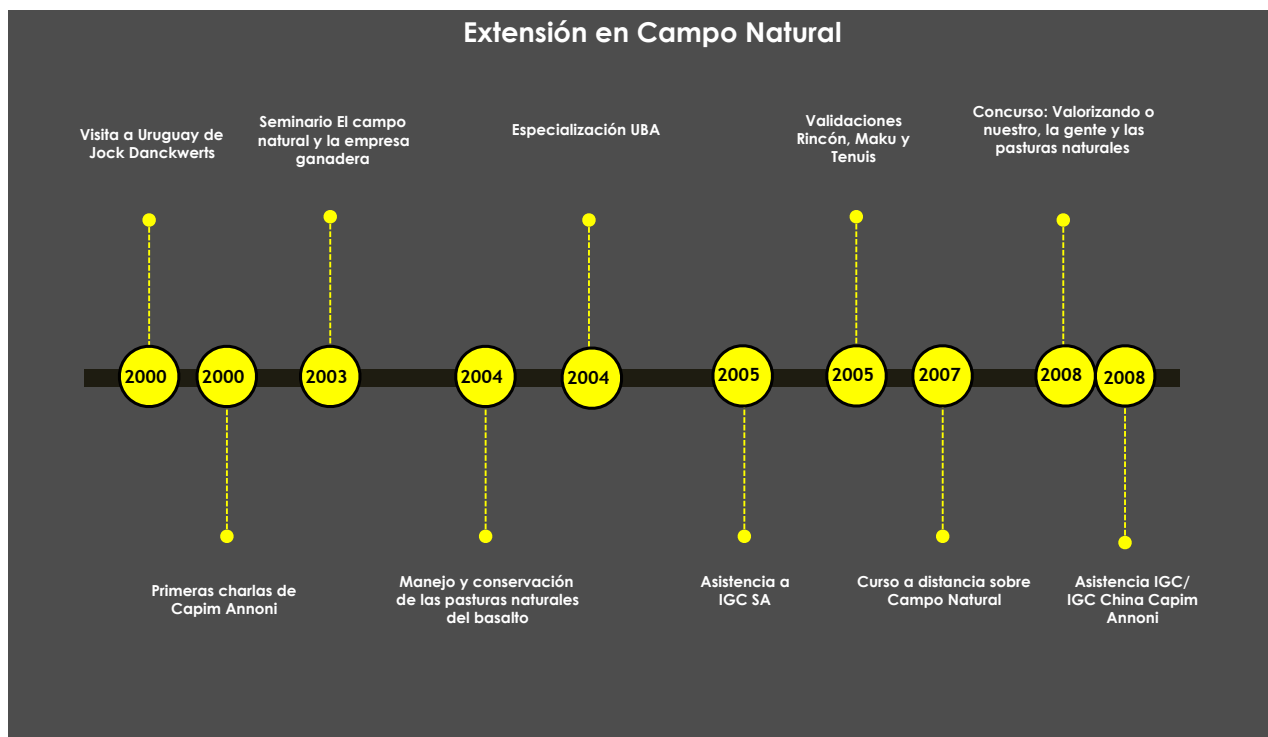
Extensión en Campo Natural

Visita a Uruguay de Jock Danckwerts

Seminario El campo natural y la empresa ganadera

Especialización UBA

Validaciones Rincón, Maku y Tenuis

Concurso: Valorizando o nuestro, la gente y las pasturas naturales

2000 2000 2003 2004 2004 2005 2005 2007 2008 2008

Primeras charlas de Capim Annoni

Manejo y conservación de las pasturas naturales del basalto

Asistencia a IGC SA

Curso a distancia sobre Campo Natural

Asistencia IGC/ IGC China Capim Annoni